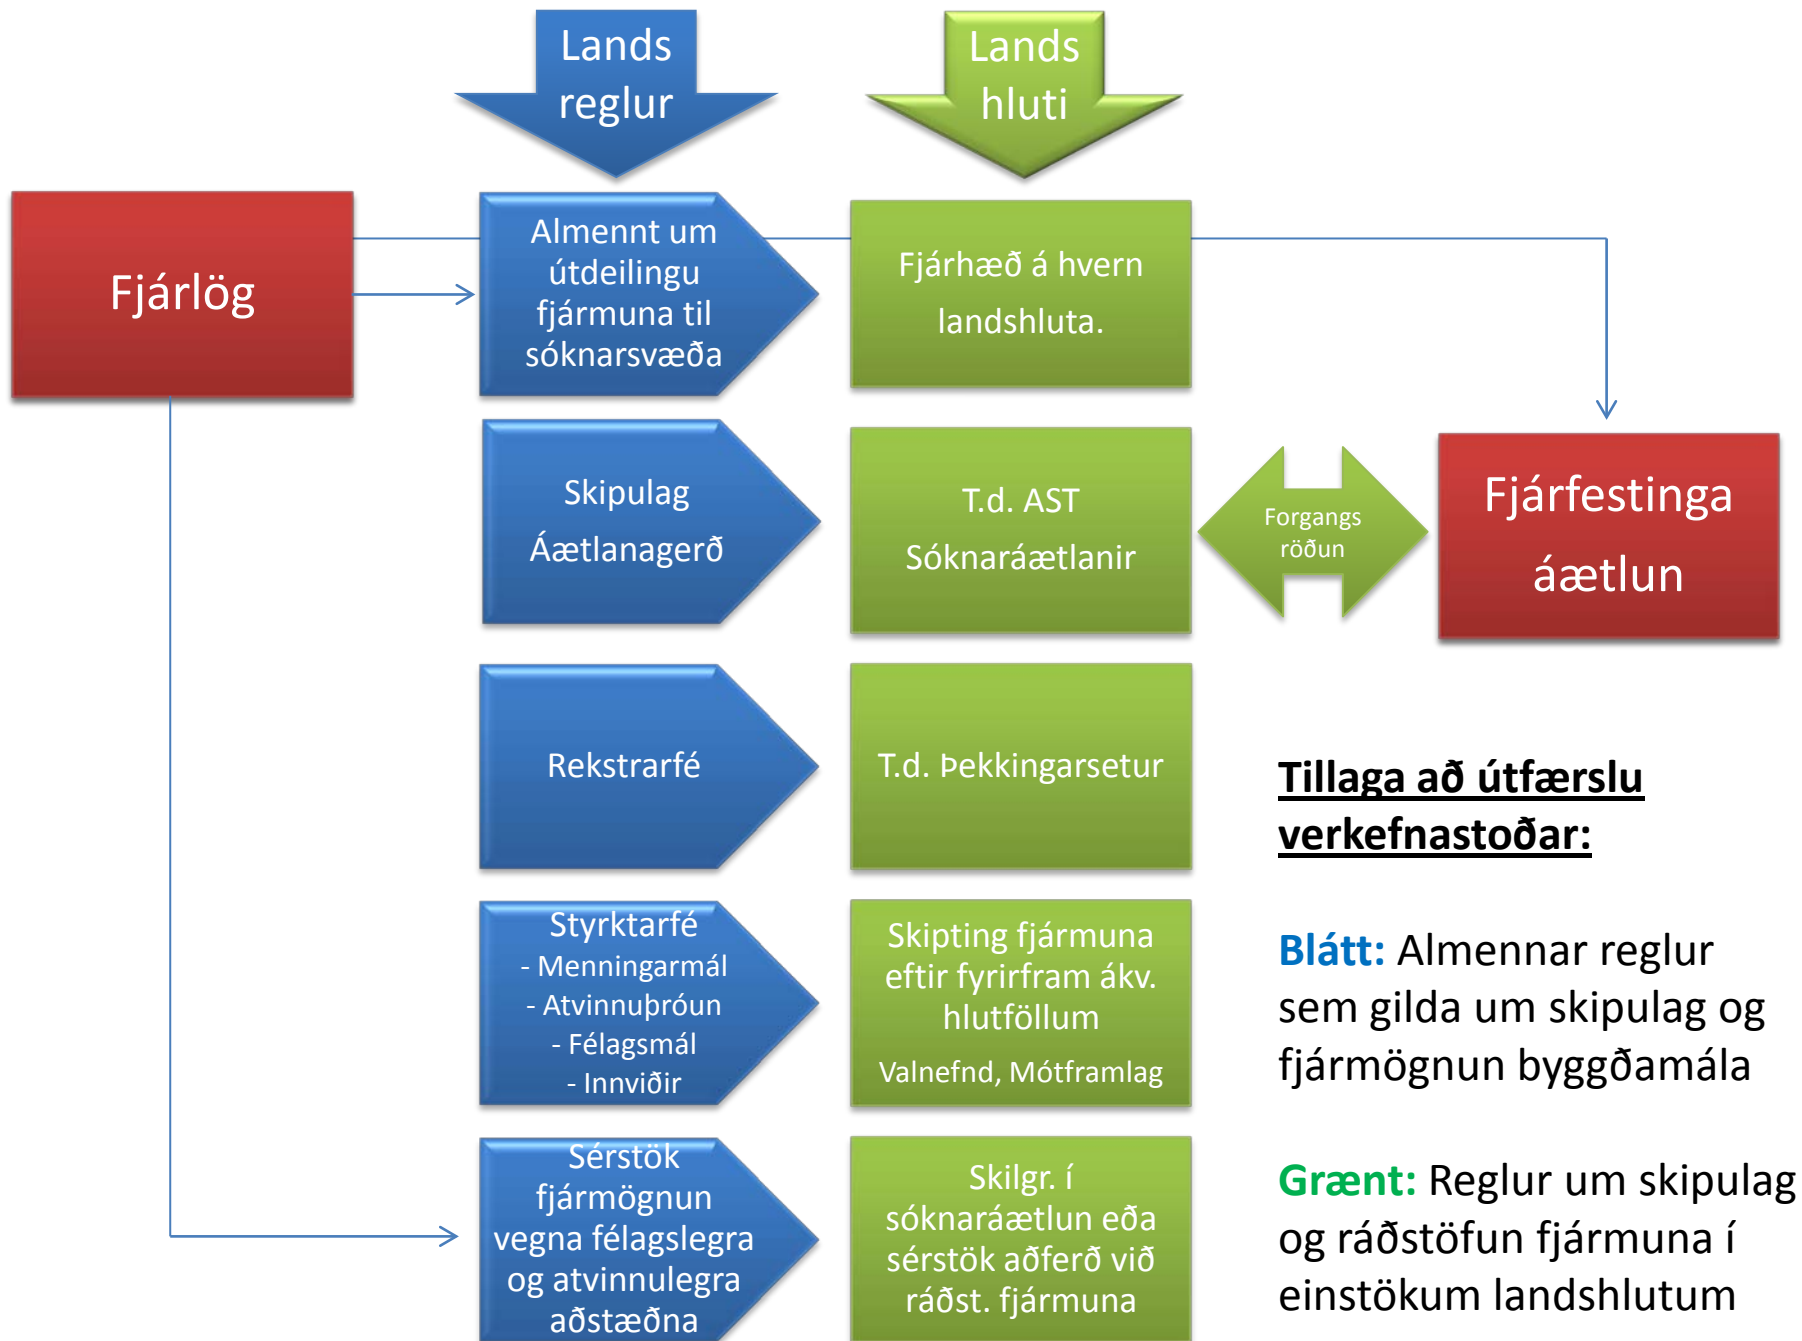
Lands reglur

Lands hluti

Fjárlög

Almennt um útdeilingu fjármuna til sóknarsvæða

Fjárhæð á hvern landshluta.

Skipulag Áætlanagerð

T.d. AST Sóknaráætlanir

Forgangs röðun

Fjárfestinga áætlun

Rekstrarfé

T.d. Þekkingarsetur

Tillaga að útfærslu verkefnastoðar:

Styrktarfé
- Menningarmál
- Atvinnuþróun
- Félagsmál
- Innviðir

Skipting fjármuna eftir fyrirfram ákv. hlutföllum

Valnefnd, Mótframlag

Blátt: Almennar reglur sem gilda um skipulag og fjármögnun byggðamála

Sérstök fjármögnun vegna félagslegra og atvinnulegra aðstæðna

Skilgr. í sóknaráætlun eða sérstök aðferð við ráðst. fjármuna

Grænt: Reglur um skipulag og ráðstöfun fjármuna í einstökum landshlutum